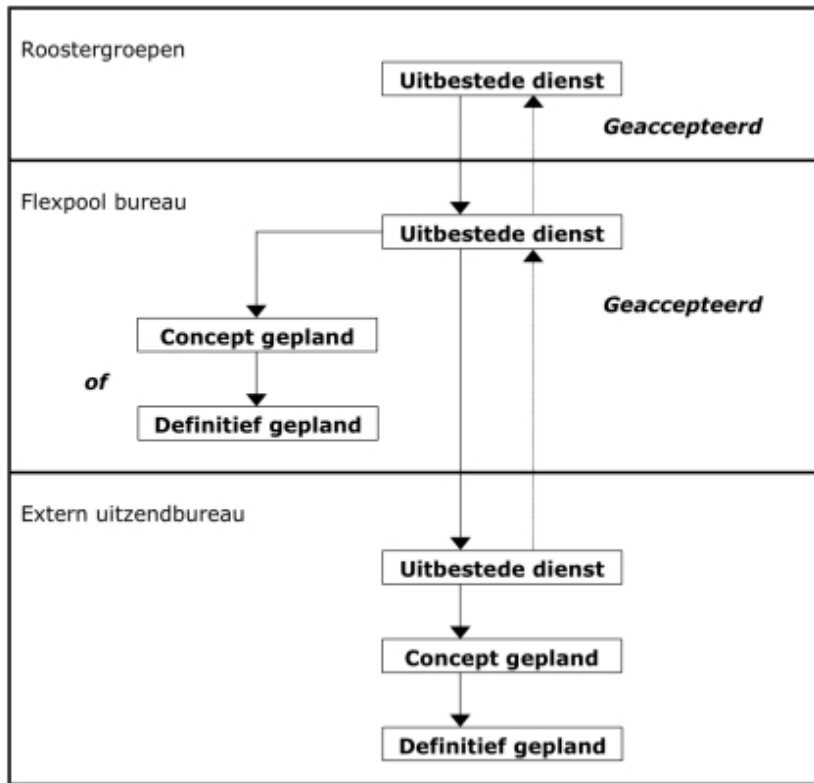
Roostergroepen

Uitbestede dienst

Geaccepteerd

Flexpool bureau

Uitbestede dienst

Geaccepteerd

Concept gepland

of

Definitief gepland

Extern uitzendbureau

Uitbestede dienst

Concept gepland

Definitief gepland